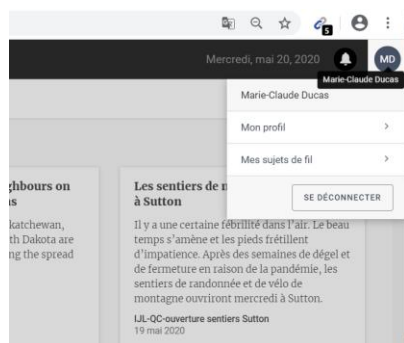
5

Mercredi, mai 20, 2020

MD

Marie-Claude Ducas

Marie-Claude Ducas

Mon profil

Mes sujets de fil

SE DÉCONNECTER

ghbours on
s

katchewan,
th Dakota are
ng the spread

Les sentiers de r
à Sutton

Il y a une certaine fébrilité dans l'air. Le beau temps s'amène et les pieds frétillent d'impatience. Après des semaines de dégel et de fermeture en raison de la pandémie, les sentiers de randonnée et de vélo de montagne ouvriront mercredi à Sutton.

IJL-QC-ouverture sentiers Sutton
19 mai 2020